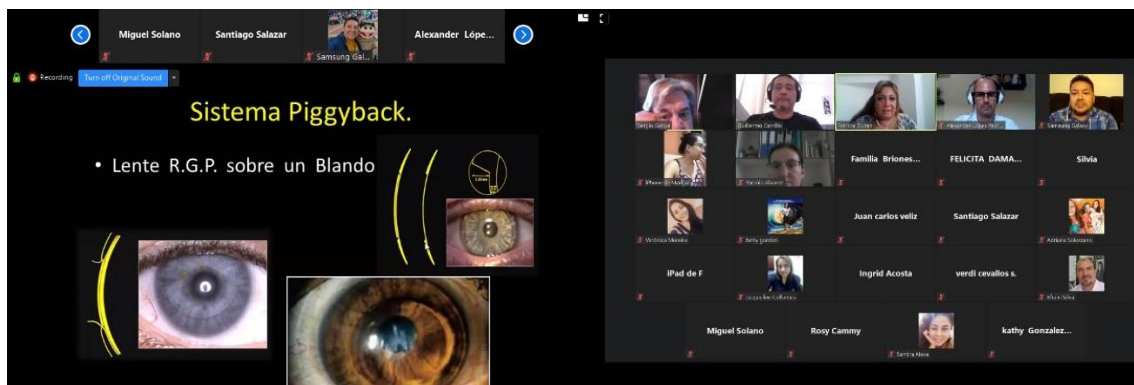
Miguel Solano
Santiago Salazar
Samsung Gal...
Alexander Lópe...

Recording
Turn off Original Sound

Sistema Piggyback.

• Lente R.G.P. sobre un Blando

Sergio Garcia
Guillermo Carrillo
Leticia Dueñas
Alexander López Rod...
Samsung Galaxy
iPhone de Monica
Yessica Alvarez
Familia Briones...
FELICITA DAMA...
Silvia
Verónica Morales
betty gordon
Juan carlos veliz
Santiago Salazar
Andrea Solorzano
iPad de F
Jacqueline Calderón
Ingrid Acosta
verdi cevallos s.
Alexis Silva
Miguel Solano
Rosy Cammy
Sandra Nava
kathy Gonzalez...